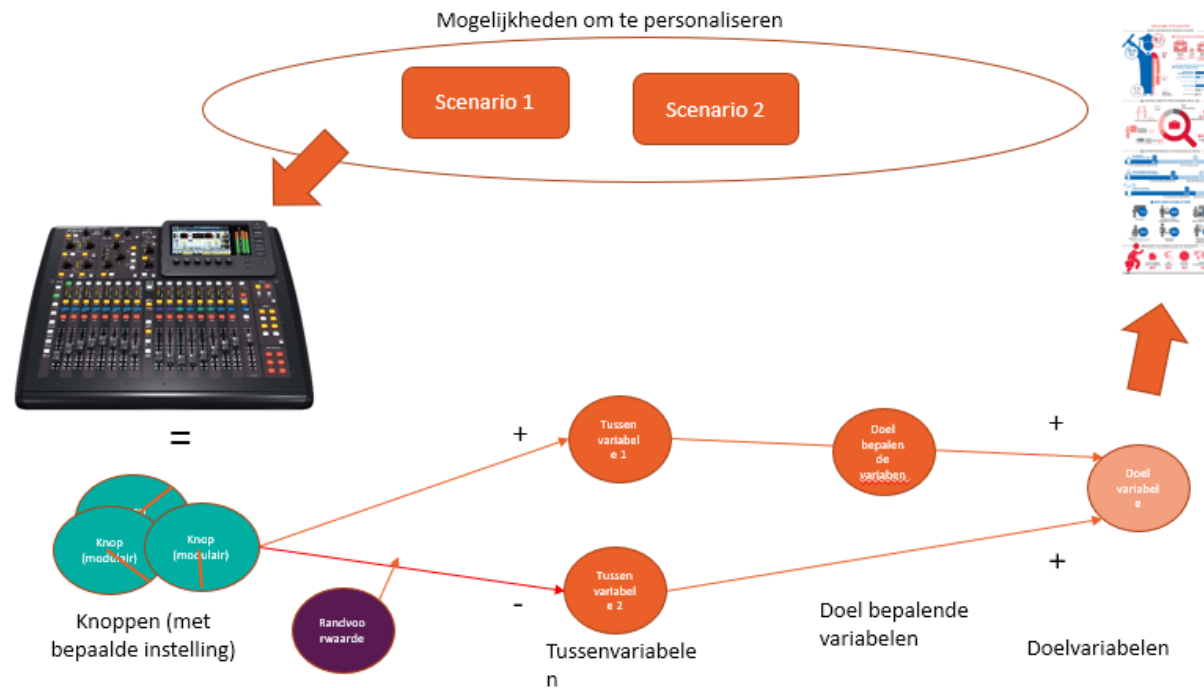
Mogelijkheden om te personaliseren

Scenario 1

Scenario 2

=

Knop (modulair)

Knop (modulair)

Knoppen (met bepaalde instelling)

Randvoorwaarde

+

-

Tussenvariabele 1

Tussenvariabele 2

Tussenvariabelen

Doel bepalende variaben

Doel bepalende variabelen

+

+

Doelvariabele

Doelvariabelen